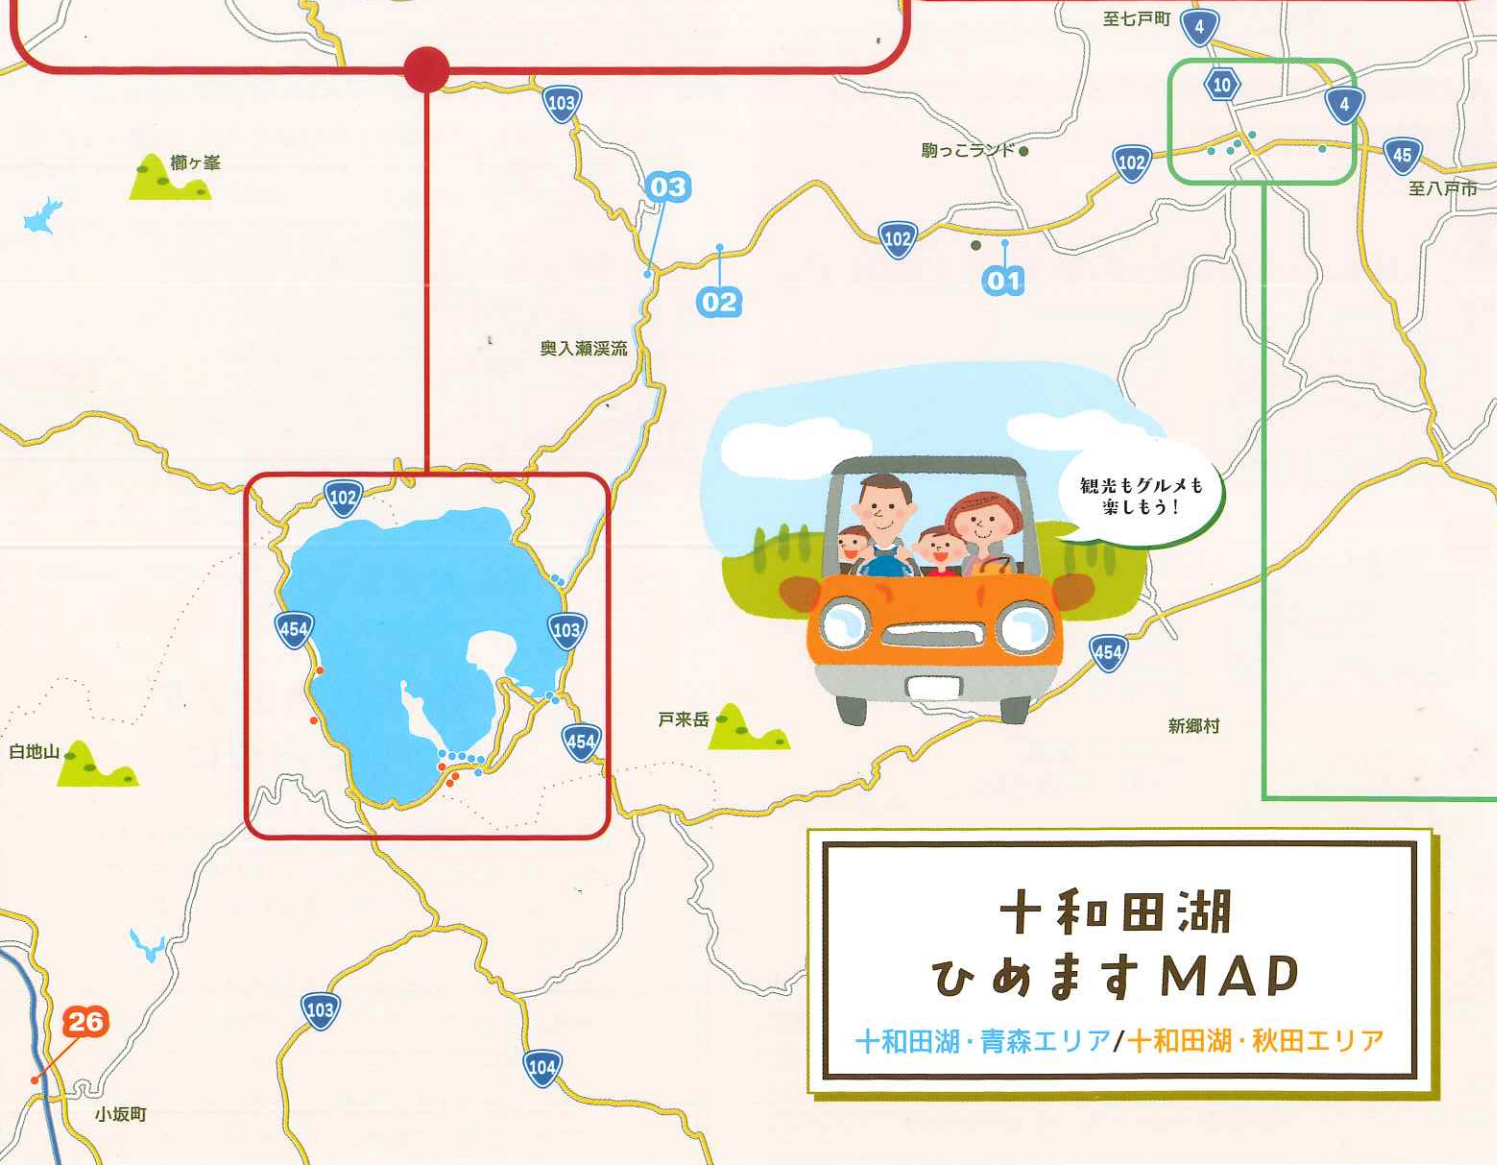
至七戸町
4
10
4
103
櫛ヶ峯
駒っこランド
102
45
至八戸市
03
102
02
01
奥入瀬渓流
観光もグルメも楽しもう!
102
454
103
454
454
戸来岳
新郷村
白地山
十和田湖
ひめますMAP
十和田湖・青森エリア/十和田湖・秋田エリア
26
103
104
小坂町